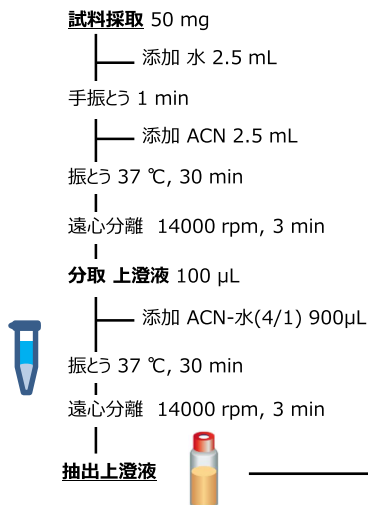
試料採取 50 mg

添加 水 2.5 mL

手振とう 1 min

添加 ACN 2.5 mL

振とう 37 ℃, 30 min

遠心分離 14000 rpm, 3 min

分取 上澄液 100 µL

添加 ACN-水(4/1) 900µL

振とう 37 ℃, 30 min

遠心分離 14000 rpm, 3 min

抽出上澄液